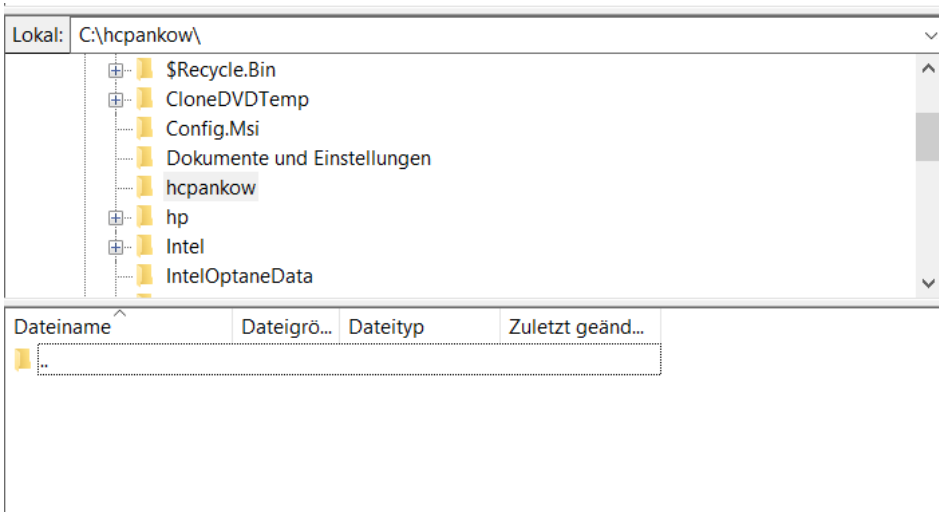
Lokal: C:\hcpankow\

$Recycle.Bin
CloneDVDTemp
Config.Msi
Dokumente und Einstellungen
hcpankow
hp
Intel
IntelOptaneData

| Dateiname | Dateigrö... | Dateityp | Zuletzt geänd... |
|---|---|---|---|
| .. | | | |